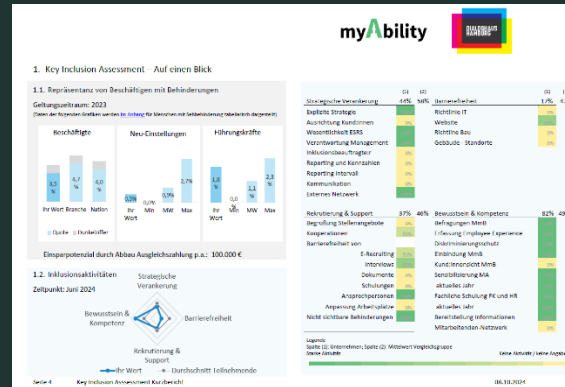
myAbility

1. Key Inclusion Assessment - Auf einen Blick

1.1. Repräsentanz von Beschäftigten mit Behinderungen

Geltungszeitraum: 2023

[Daten der folgenden Grafiken werden im Anhang für Menschen mit Sehbehinderung tabellarisch dargestellt]

Beschäftigte

Neu-Einstellungen

Führungskräfte

3,5 %

4,7 %

6,0 %

Ihr Wert Branche Nation

0,5%

0,9%

2,7%

Ihr Wert Min MW Max

1,8 %

0,0 %

1,1 %

2,3 %

Ihr Wert Min MW Max

Spalte Dunkelziffer

Einsparpotenzial durch Abbau Ausgleichszahlung p.a.: 100.000 €

1.2. Inklusionsaktivitäten

Zeitpunkt: Juni 2024

Strategische Verankerung

Barrierefreiheit

Rekrutierung & Support

Bewusstsein & Kompetenz

Ihr Wert

Durchschnitt Teilnehmende

| Strategische Verankerung | 44% | 56% |
|---|---|---|
| Explizite Strategie | | |
| Ausrichtung Kund:innen | | |
| Wesentlichkeit ESRS | | |
| Verantwortung Management | | |
| Inklusionsbeauftragter | | |
| Reporting und Kennzahlen | | |
| Reporting Intervall | | |
| Kommunikation | | |
| Externes Netzwerk | | |

| Barrierefreiheit | 17% | |
|---|---|---|
| Richtlinie IT | | |
| Website | | |
| Richtlinie Bau | | |
| Gebäude - Standorte | | |

| Rekrutierung & Support | 37% | 46% |
|---|---|---|
| Begrüßung Stellenangebote | | |
| Kooperationen | | |
| Barrierefreiheit von | | |
| E-Recruiting | | |
| Interviews | | |
| Dokumente | | |
| Schulungen | | |
| Ansprechpersonen | | |
| Anpassung Arbeitsplätze | | |
| Nicht sichtbare Behinderungen | | |

| Bewusstsein & Kompetenz | 82% | |
|---|---|---|
| Befragungen MmB | | |
| Erfassung Employee Experience | | |
| Diskriminierungsschutz | | |
| Einbindung MmB | | |
| Kund:innensicht MmB | | |
| Sensibilisierung MA | | |
| aktuelles Jahr | | |
| Fachliche Schulung FK und HR | | |
| aktuelles Jahr | | |
| Bereitstellung Informationen | | |
| Mitarbeitenden-Netzwerk | | |

Legende:
Spalte (1): Unternehmen; Spalte (2): Mittelwert Vergleichsgruppe
Starke Aktivität

Seite 4 Key Inclusion Assessment Kurzbericht 06.10.2024